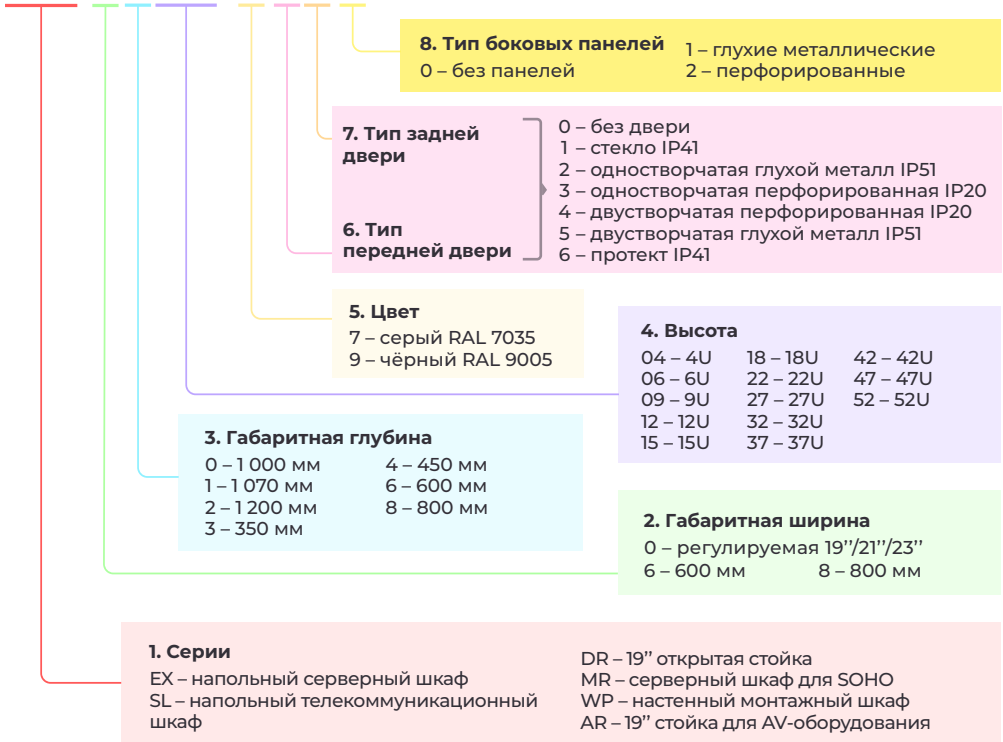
8. Тип боковых панелей
0 – без панелей
1 – глухие металлические
2 – перфорированные

7. Тип задней двери

6. Тип передней двери

0 – без двери
1 – стекло IP41
2 – одностворчатая глухой металл IP51
3 – одностворчатая перфорированная IP20
4 – двустворчатая перфорированная IP20
5 – двустворчатая глухой металл IP51
6 – протект IP41

5. Цвет
7 – серый RAL 7035
9 – чёрный RAL 9005

4. Высота
04 – 4U
06 – 6U
09 – 9U
12 – 12U
15 – 15U
18 – 18U
22 – 22U
27 – 27U
32 – 32U
37 – 37U
42 – 42U
47 – 47U
52 – 52U

3. Габаритная глубина
0 – 1 000 мм
1 – 1 070 мм
2 – 1 200 мм
3 – 350 мм
4 – 450 мм
6 – 600 мм
8 – 800 мм

2. Габаритная ширина
0 – регулируемая 19''/21''/23''
6 – 600 мм
8 – 800 мм

1. Серии
EX – напольный серверный шкаф
SL – напольный телекоммуникационный шкаф

DR – 19'' открытая стойка
MR – серверный шкаф для SOHO
WP – настенный монтажный шкаф
AR – 19'' стойка для AV-оборудования